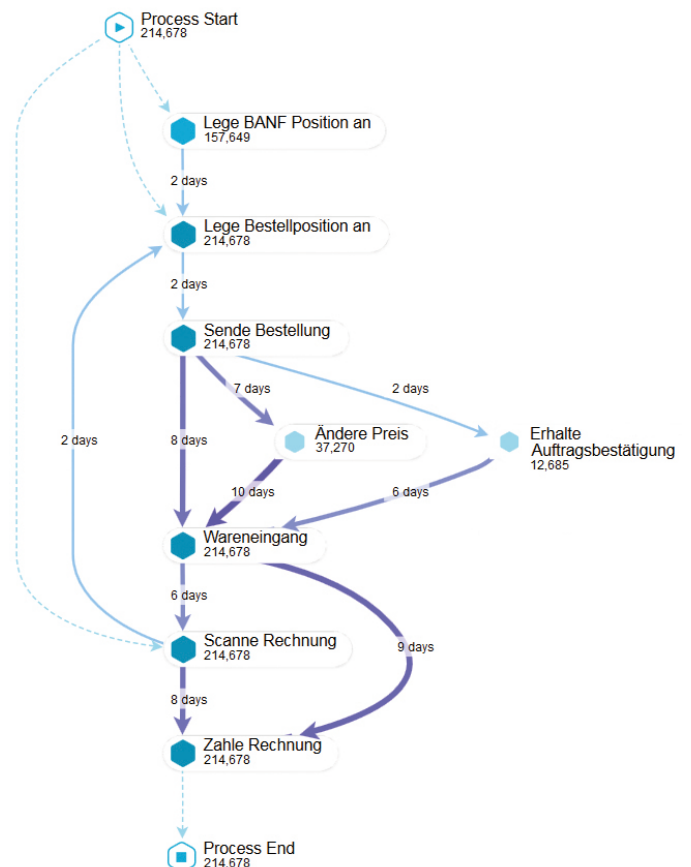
Process Start
214,678

Lege BANF Position an
157,649

2 days

Lege Bestellposition an
214,678

2 days

Sende Bestellung
214,678

7 days

2 days

2 days

8 days

Ändere Preis
37,270

Erhalte Auftragsbestätigung
12,685

10 days

6 days

Wareneingang
214,678

6 days

9 days

Scanne Rechnung
214,678

8 days

Zahle Rechnung
214,678

Process End
214,678